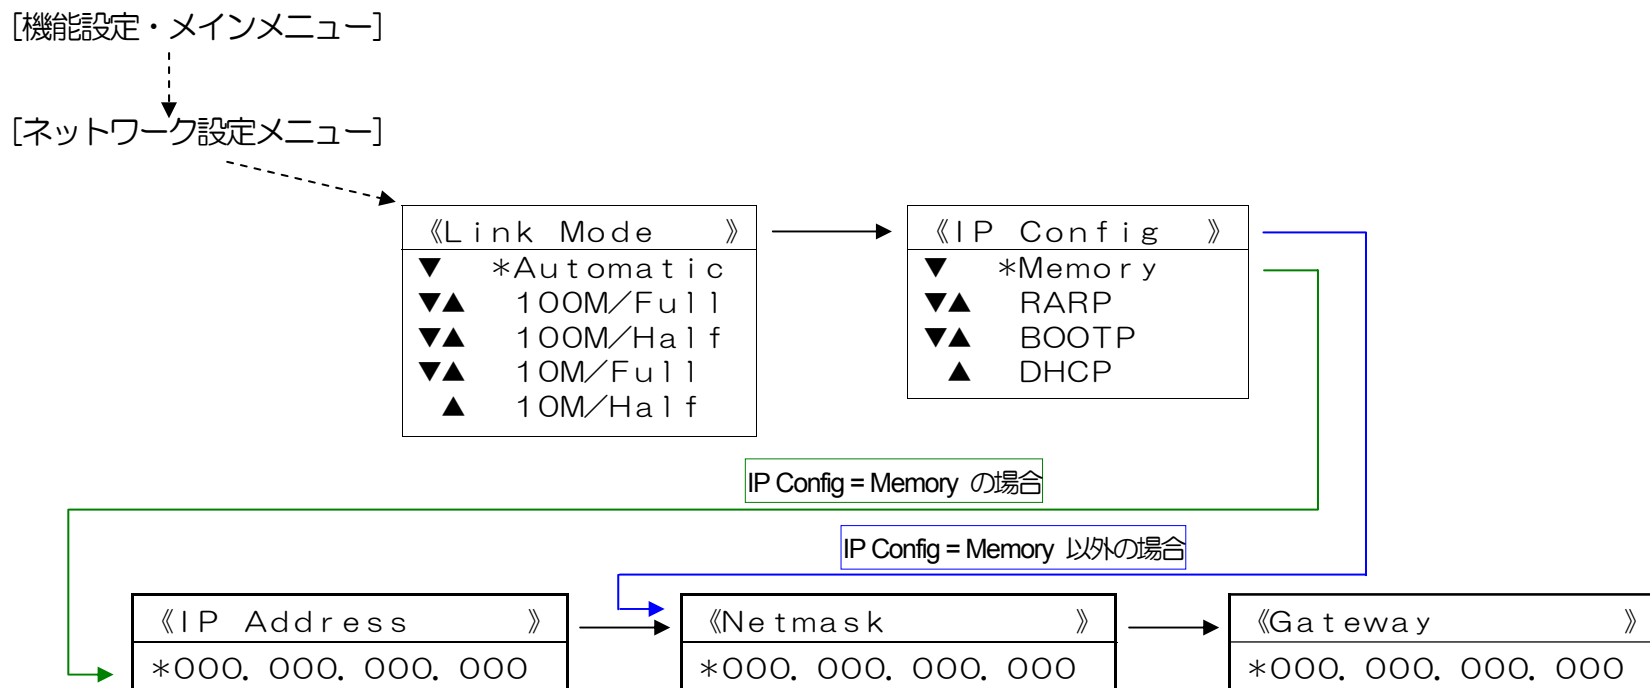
[機能設定・メインメニュー]

[ネットワーク設定メニュー]

《Link Mode 》
▼ ＊Automatic
▼▲ 100M/Full
▼▲ 100M/Half
▼▲ 10M/Full
▲ 10M/Half

《IP Config 》
▼ ＊Memory
▼▲ RARP
▼▲ BOOTP
▲ DHCP

IP Config = Memory の場合

IP Config = Memory 以外の場合

《IP Address 》
＊000. 000. 000. 000

《Netmask 》
＊000. 000. 000. 000

《Gateway 》
＊000. 000. 000. 000